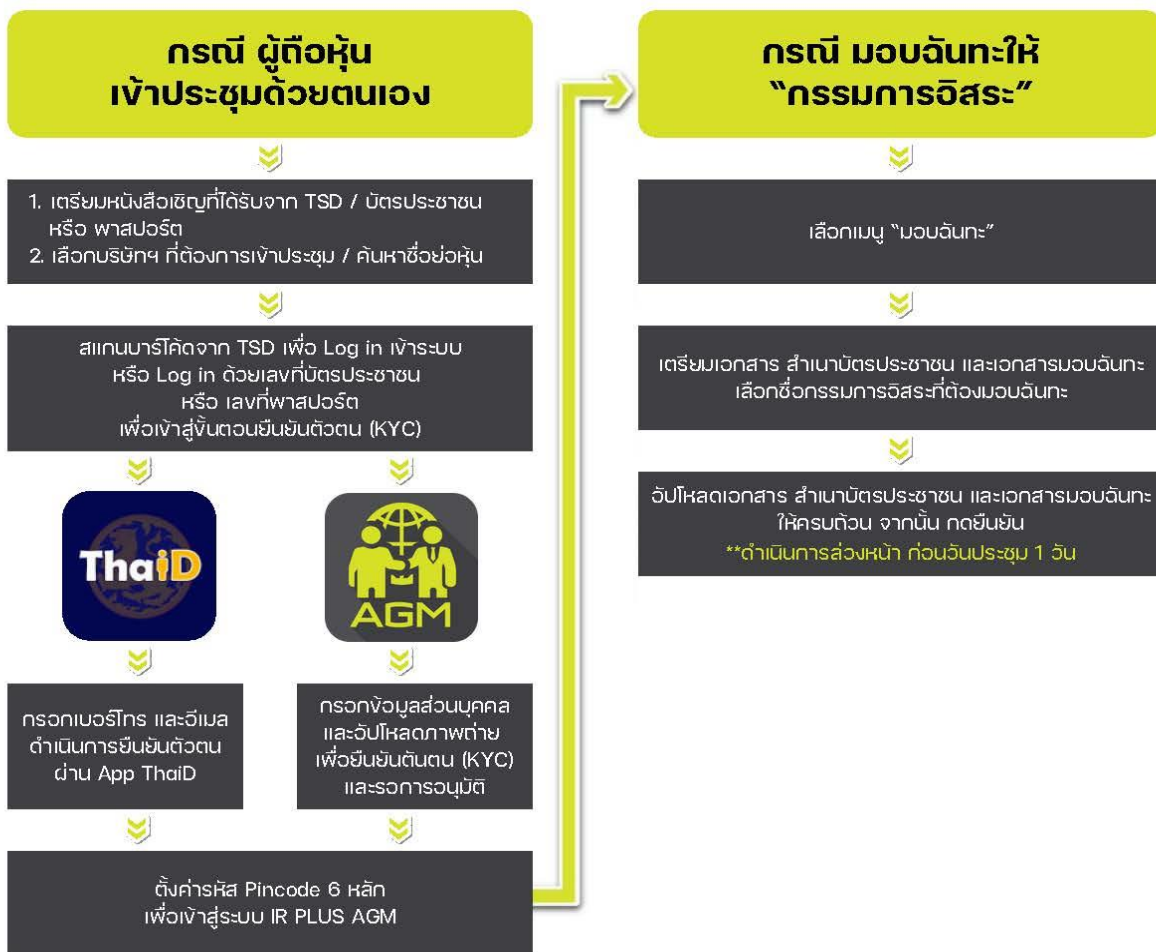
กรณี ผู้ถือหุ้น เข้าประชุมด้วยตนเอง

1. เตรียมหนังสือเชิญที่ได้รับจาก TSD / บัตรประชาชน หรือ พาสปอร์ต
2. เลือกบริษัทฯ ที่ต้องการเข้าประชุม / ค้นหาชื่อย่อหุ้น

สแกนบาร์โค้ดจาก TSD เพื่อ Log in เข้าระบบ หรือ Log in ด้วยเลขที่บัตรประชาชน หรือ เลขที่พาสปอร์ต เพื่อเข้าสู่ขั้นตอนยืนยันตัวตน (KYC)

ThaiD

AGM

กรอกเบอร์โทร และอีเมล ดำเนินการยืนยันตัวตน ผ่าน App ThaiD

กรอกข้อมูลส่วนบุคคล และอัปโหลดภาพถ่าย เพื่อยืนยันตันตน (KYC) และรอการอนุมัติ

ตั้งค่ารหัส Pincode 6 หลัก เพื่อเข้าสู่ระบบ IR PLUS AGM

กรณี มอบฉันทะให้ "กรรมการอิสระ"

เลือกเมนู "มอบฉันทะ"

เตรียมเอกสาร สำเนาบัตรประชาชน และเอกสารมอบฉันทะ เลือกชื่อกรรมการอิสระที่ต้องมอบฉันทะ

อัปโหลดเอกสาร สำเนาบัตรประชาชน และเอกสารมอบฉันทะ ให้ครบถ้วน จากนั้น กดยืนยัน
**ดำเนินการล่วงหน้า ก่อนวันประชุม 1 วัน